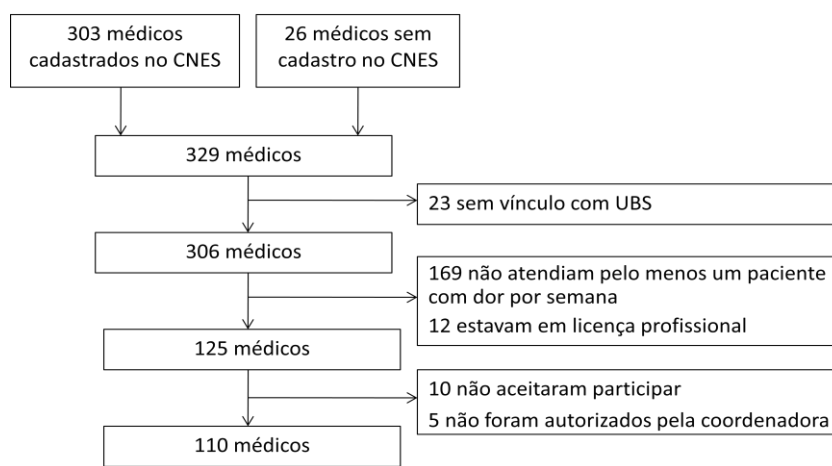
303 médicos cadastrados no CNES

26 médicos sem cadastro no CNES

329 médicos

23 sem vínculo com UBS

306 médicos

169 não atendiam pelo menos um paciente com dor por semana

12 estavam em licença profissional

125 médicos

10 não aceitaram participar

5 não foram autorizados pela coordenadora

110 médicos